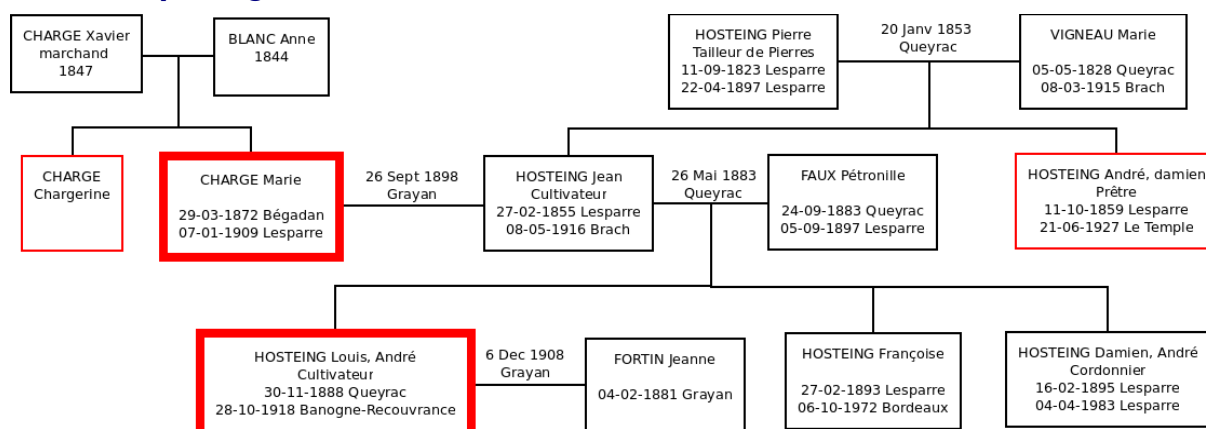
CHARGE Xavier
marchand
1847

BLANC Anne
1844

HOSTEING Pierre
Tailleur de Pierres
11-09-1823 Lesparre
22-04-1897 Lesparre

20 Janv 1853
Queyrac

VIGNEAU Marie

05-05-1828 Queyrac
08-03-1915 Brach

CHARGE
Chargerine

CHARGE Marie

29-03-1872 Bégadan
07-01-1909 Lesparre

26 Sept 1898
Grayan

HOSTEING Jean
Cultivateur
27-02-1855 Lesparre
08-05-1916 Brach

26 Mai 1883
Queyrac

FAUX Pétronille

24-09-1883 Queyrac
05-09-1897 Lesparre

HOSTEING André, damien
Prêtre
11-10-1859 Lesparre
21-06-1927 Le Temple

HOSTEING Louis, André
Cultivateur
30-11-1888 Queyrac
28-10-1918 Banogne-Recouvrance

6 Dec 1908
Grayan

FORTIN Jeanne

04-02-1881 Grayan

HOSTEING Françoise

27-02-1893 Lesparre
06-10-1972 Bordeaux

HOSTEING Damien, André
Cordonnier
16-02-1895 Lesparre
04-04-1983 Lesparre